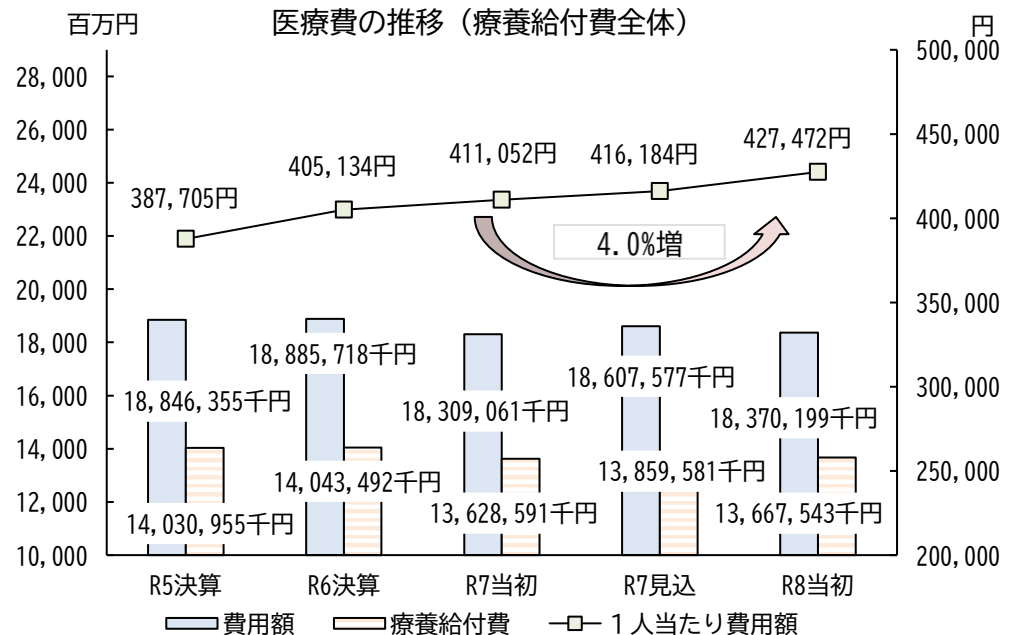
医療費の推移（療養給付費全体）

百万円

円

28,000
26,000
24,000
22,000
20,000
18,000
16,000
14,000
12,000
10,000

500,000
450,000
400,000
350,000
300,000
250,000
200,000

387,705円
405,134円
411,052円
416,184円
427,472円

4.0%増

18,846,355千円
18,885,718千円
18,309,061千円
18,607,577千円
18,370,199千円

14,030,955千円
14,043,492千円
13,628,591千円
13,859,581千円
13,667,543千円

R5決算
R6決算
R7当初
R7見込
R8当初

費用額
療養給付費
１人当たり費用額